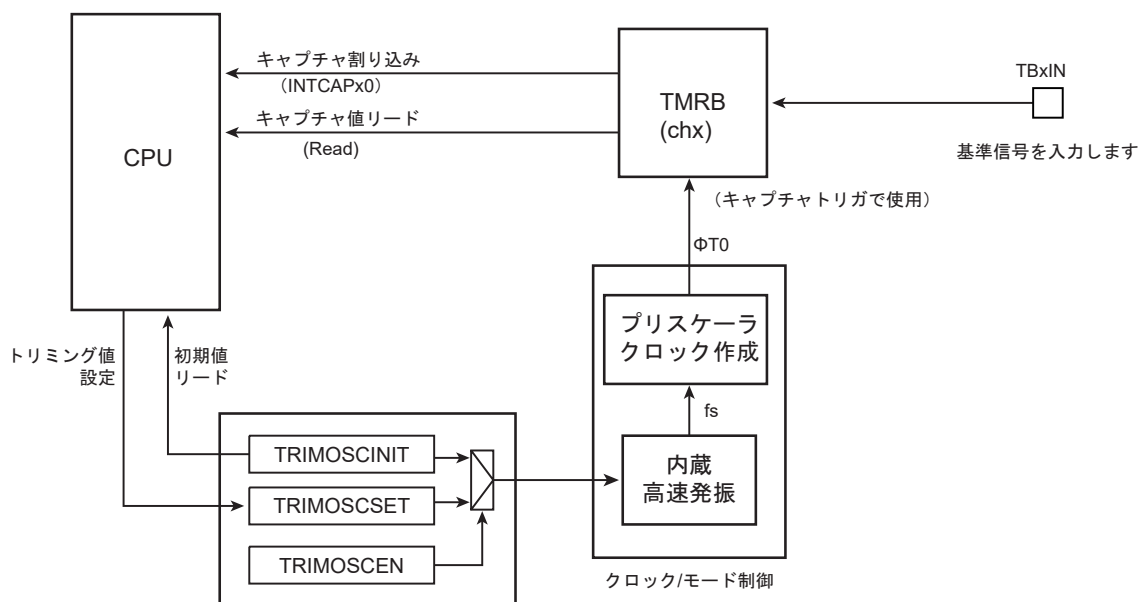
CPU

キャプチャ割り込み
(INTCAPx0)

キャプチャ値リード
(Read)

TMRB
(chx)

TBxIN

基準信号を入力します

(キャプチャトリガで使用)

ΦT0

プリスケーラ
クロック作成

fs

内蔵
高速発振

クロック/モード制御

トリミング値
設定

初期値
リード

TRIMOSCINIT

TRIMOSCSET

TRIMOSCEN